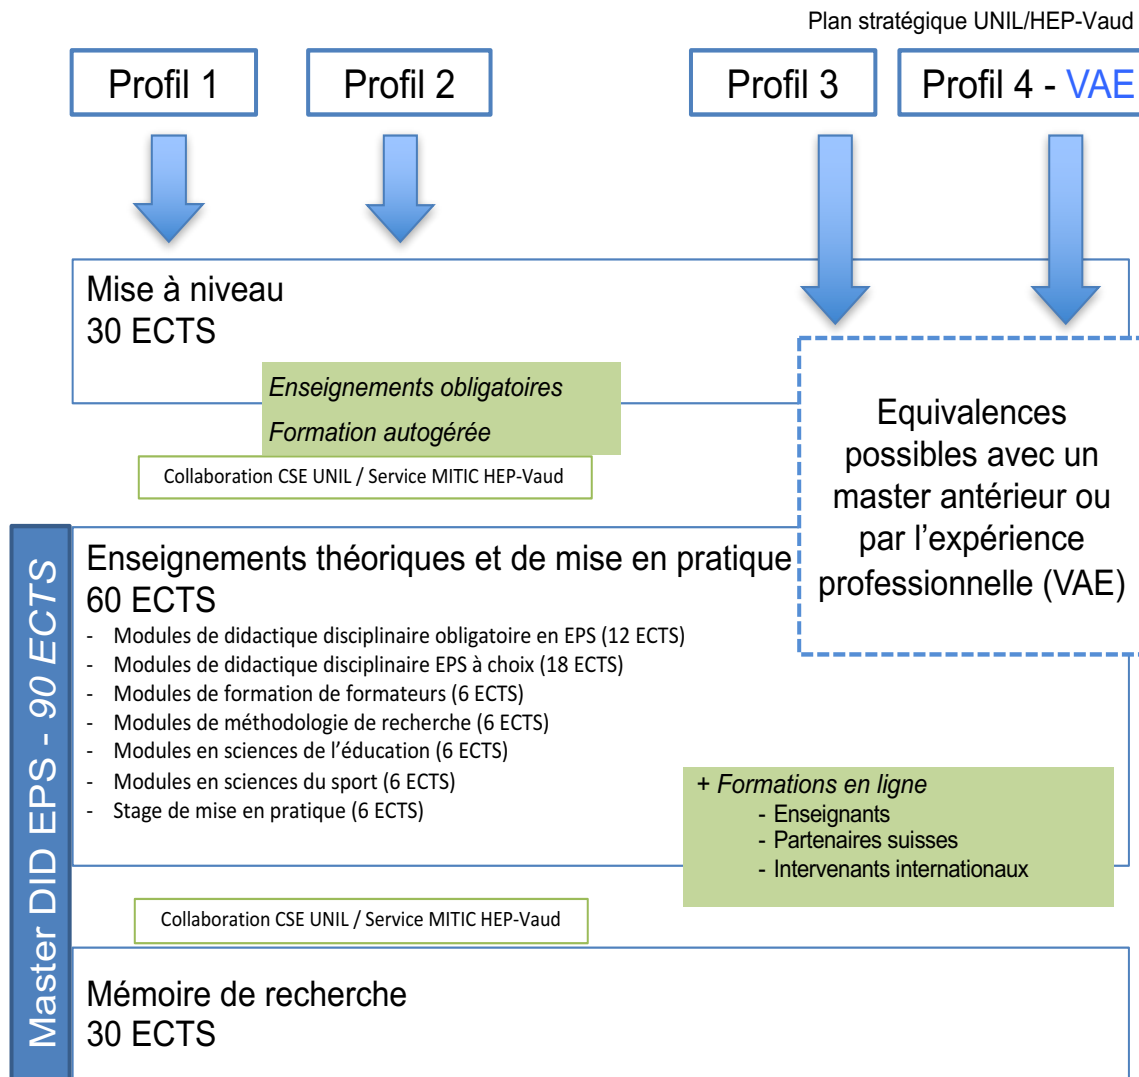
Plan stratégique UNIL/HEP-Vaud

Profil 1

Profil 2

Profil 3

Profil 4 - VAE

Mise à niveau
30 ECTS

*Enseignements obligatoires*

*Formation autogérée*

Collaboration CSE UNIL / Service MITIC HEP-Vaud

Equivalences possibles avec un master antérieur ou par l'expérience professionnelle (VAE)

Master DID EPS - *90 ECTS*

Enseignements théoriques et de mise en pratique
60 ECTS

- Modules de didactique disciplinaire obligatoire en EPS (12 ECTS)
- Modules de didactique disciplinaire EPS à choix (18 ECTS)
- Modules de formation de formateurs (6 ECTS)
- Modules de méthodologie de recherche (6 ECTS)
- Modules en sciences de l'éducation (6 ECTS)
- Modules en sciences du sport (6 ECTS)
- Stage de mise en pratique (6 ECTS)

+ *Formations en ligne*
- Enseignants
- Partenaires suisses
- Intervenants internationaux

Collaboration CSE UNIL / Service MITIC HEP-Vaud

Mémoire de recherche
30 ECTS